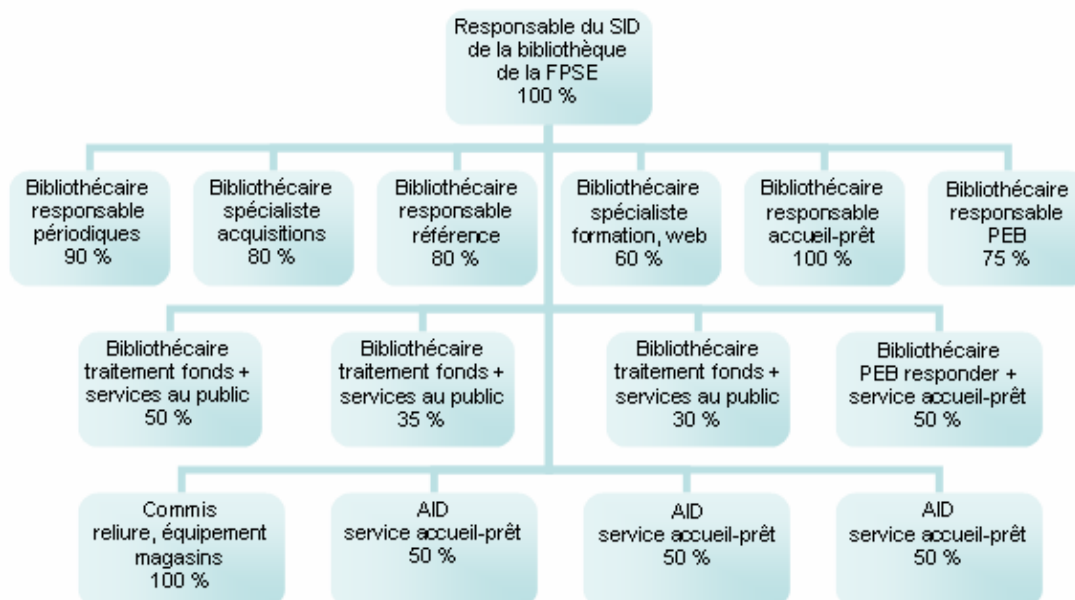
Responsable du SID de la bibliothèque de la FPSE 100 %

Bibliothécaire responsable périodiques 90 %

Bibliothécaire spécialiste acquisitions 80 %

Bibliothécaire responsable référence 80 %

Bibliothécaire spécialiste formation, web 60 %

Bibliothécaire responsable accueil-prêt 100 %

Bibliothécaire responsable PEB 75 %

Bibliothécaire traitement fonds + services au public 50 %

Bibliothécaire traitement fonds + services au public 35 %

Bibliothécaire traitement fonds + services au public 30 %

Bibliothécaire PEB responder + service accueil-prêt 50 %

Commis reliure, équipement magasins 100 %

AID service accueil-prêt 50 %

AID service accueil-prêt 50 %

AID service accueil-prêt 50 %